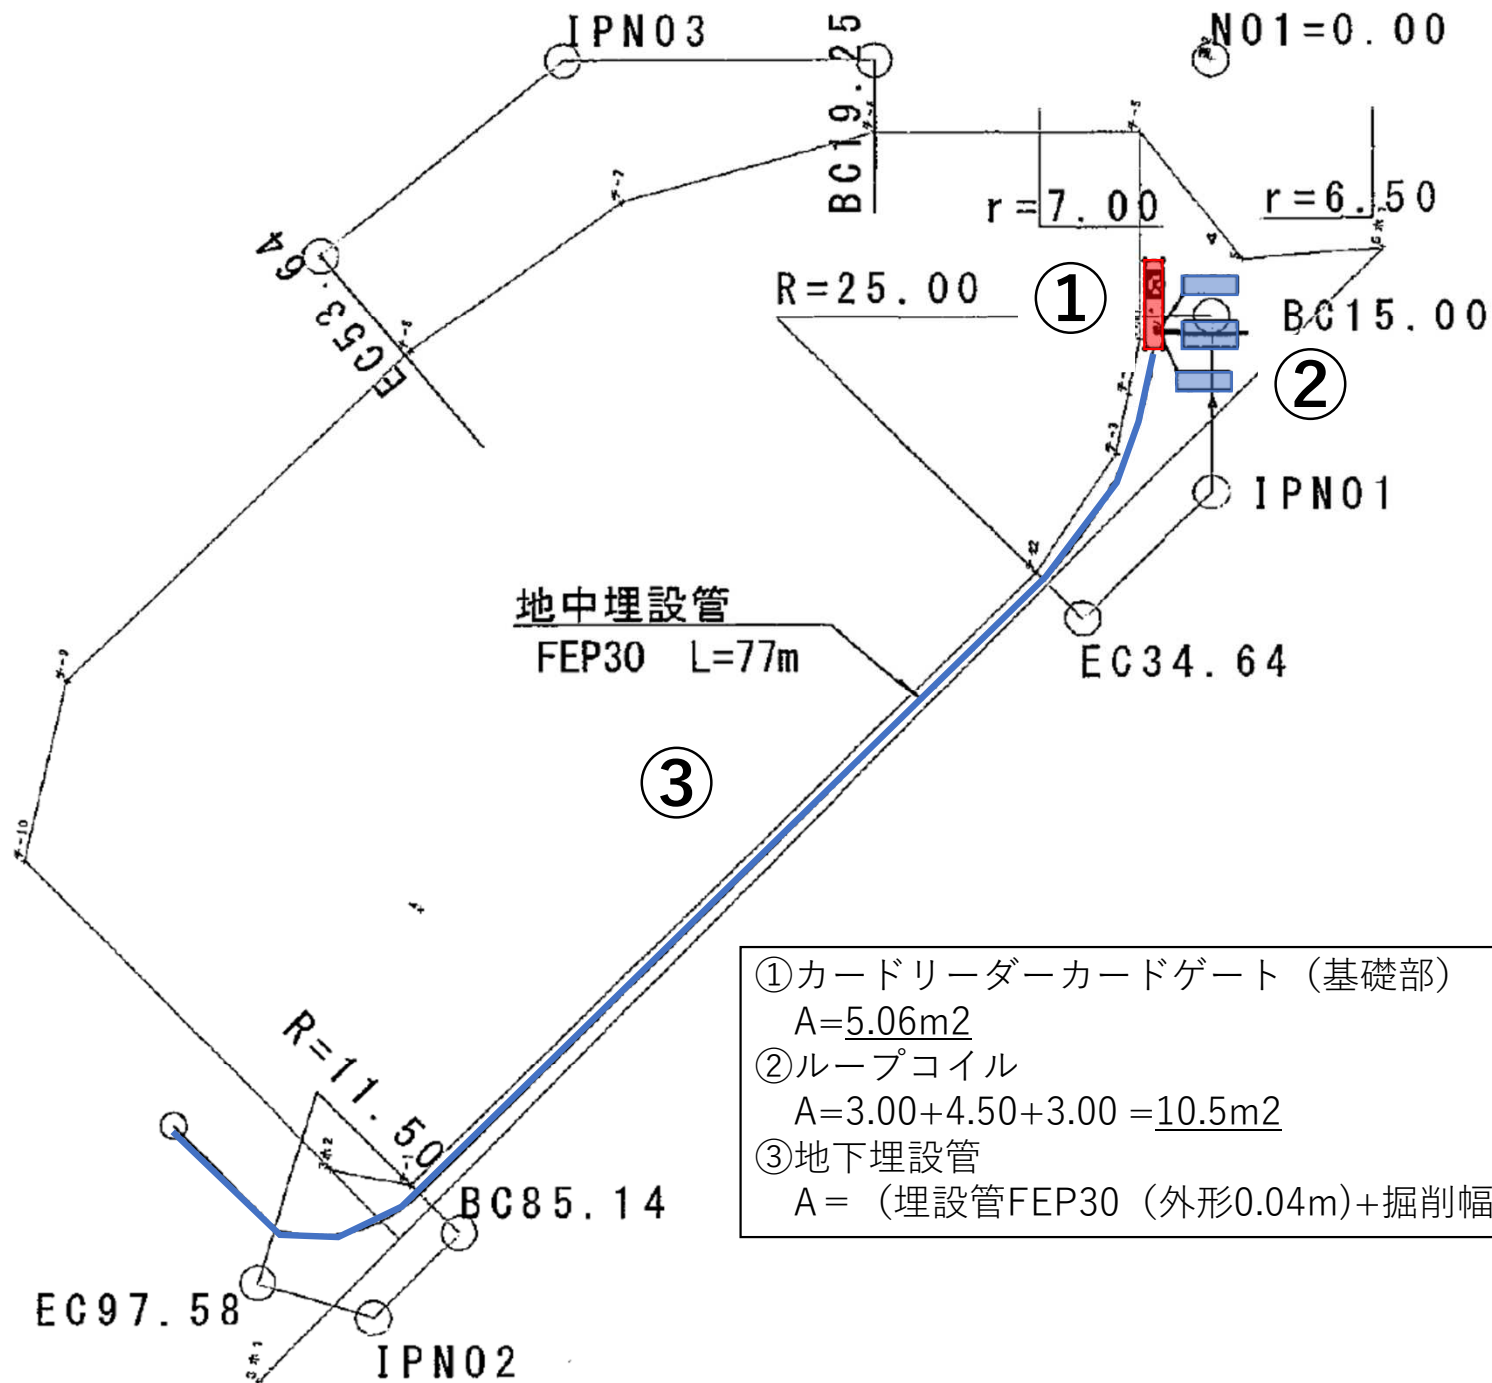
IPN03

BC19.25

N01=0.00

r=7.00

r=6.50

EC53.64

R=25.00

①

BC15.00

②

IPN01

地中埋設管
FEP30 L=77m

EC34.64

③

①カードリーダーカードゲート（基礎部）
A=5.06m2
②ループコイル
A=3.00+4.50+3.00 =10.5m2
③地下埋設管
A＝（埋設管FEP30（外形0.04m)+掘削幅

R=11.50

BC85.14

EC97.58

IPN02